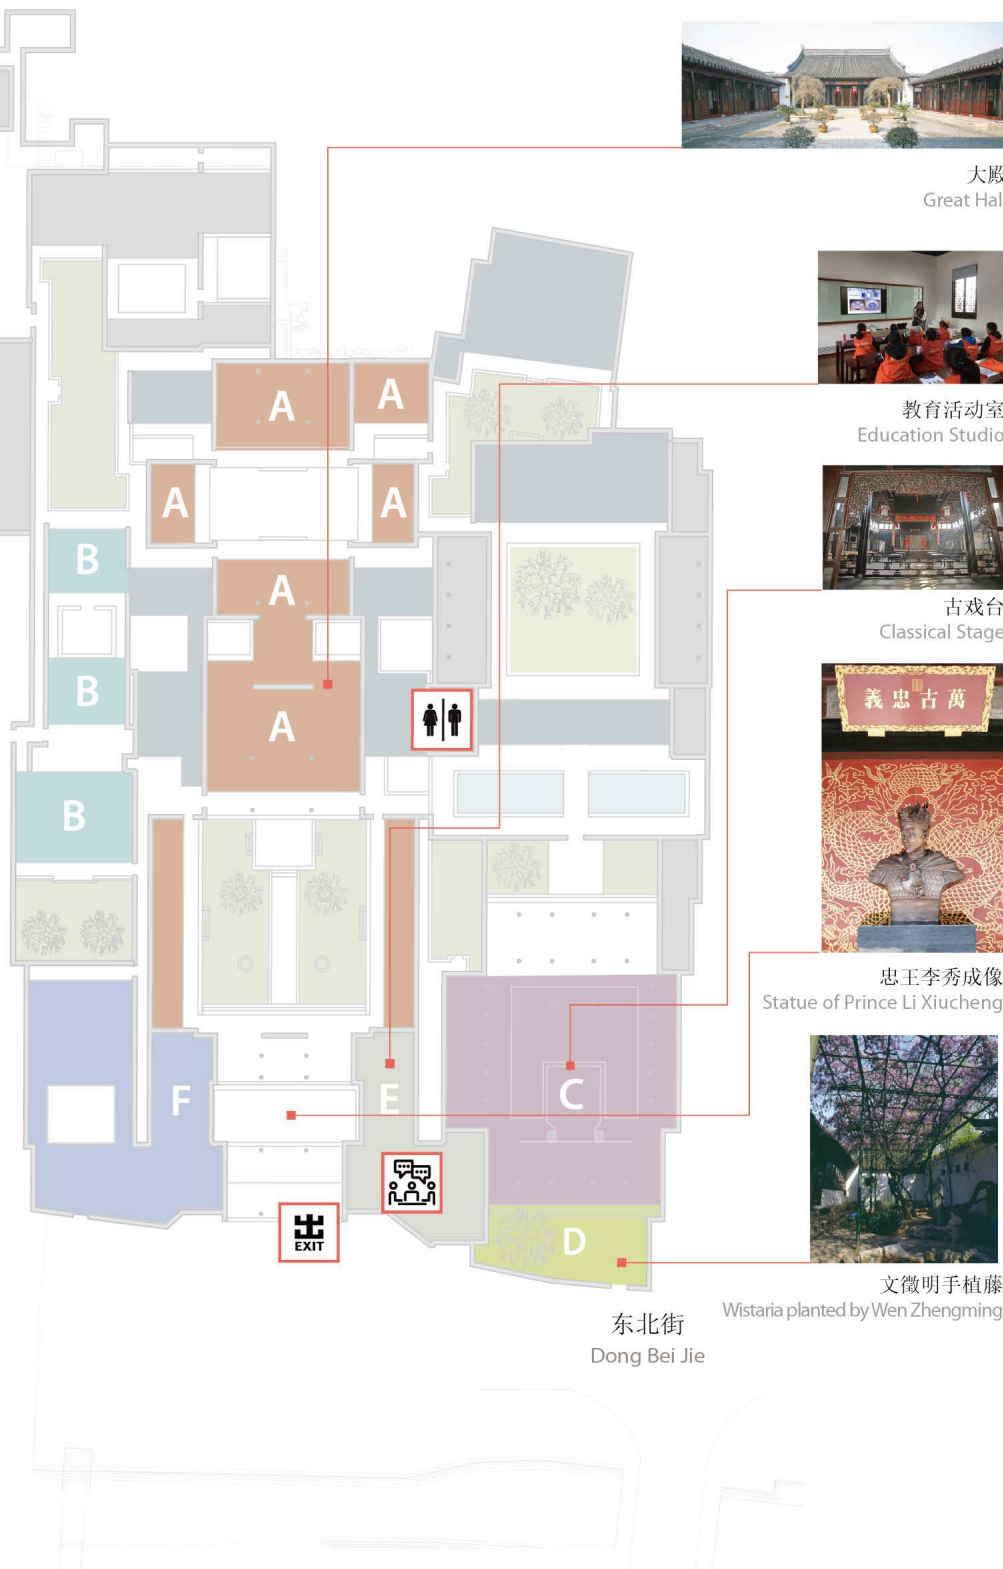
大殿
Great Hal

教育活动室
Education Studio

古戏台
Classical Stage

萬古忠義

忠王李秀成像
Statue of Prince Li Xiucheng

文徵明手植藤
Wistaria planted by Wen Zhengming

A
A
A
A
A
A
B
B
B
C
D
E
F
EXIT

东北街
Dong Bei Jie